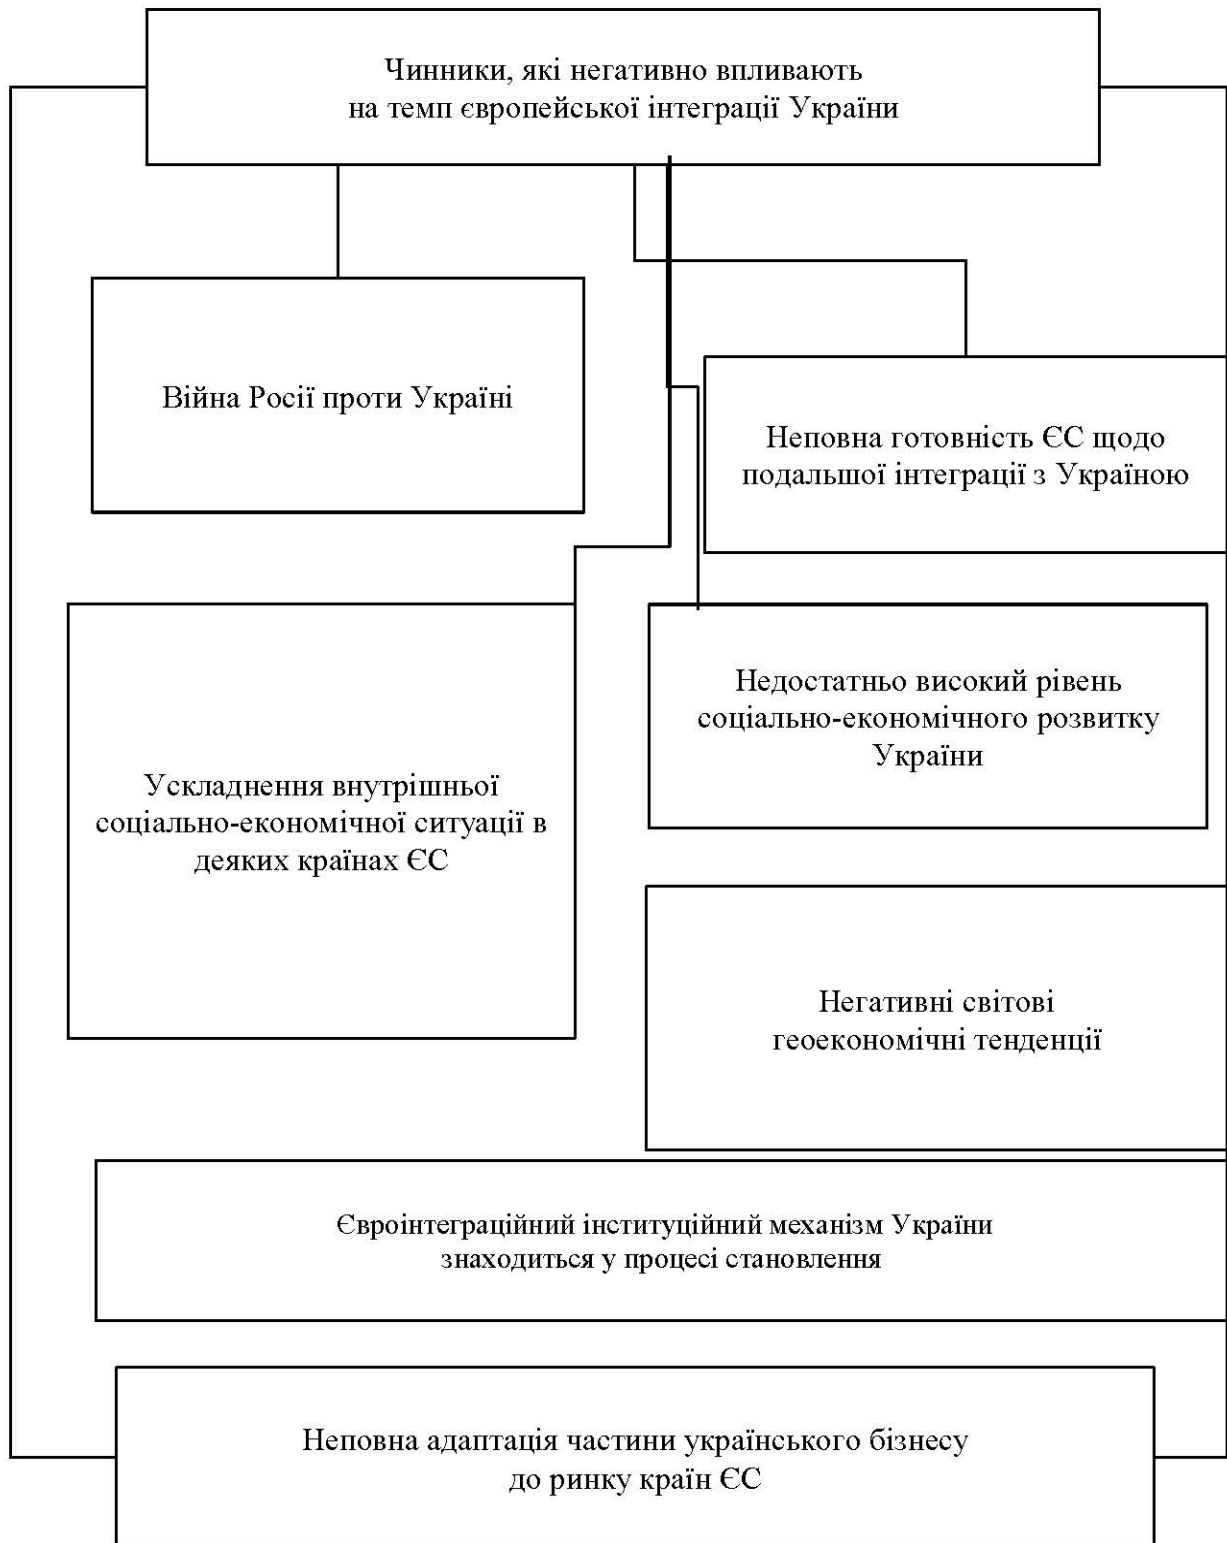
Чинники, які негативно впливають на темп європейської інтеграції України

Війна Росії проти Україні

Неповна готовність ЄС щодо подальшої інтеграції з Україною

Недостатньо високий рівень соціально-економічного розвитку України

Ускладнення внутрішньої соціально-економічної ситуації в деяких країнах ЄС

Негативні світові геоекономічні тенденції

Євроінтеграційний інституційний механізм України знаходиться у процесі становлення

Неповна адаптація частини українського бізнесу до ринку країн ЄС